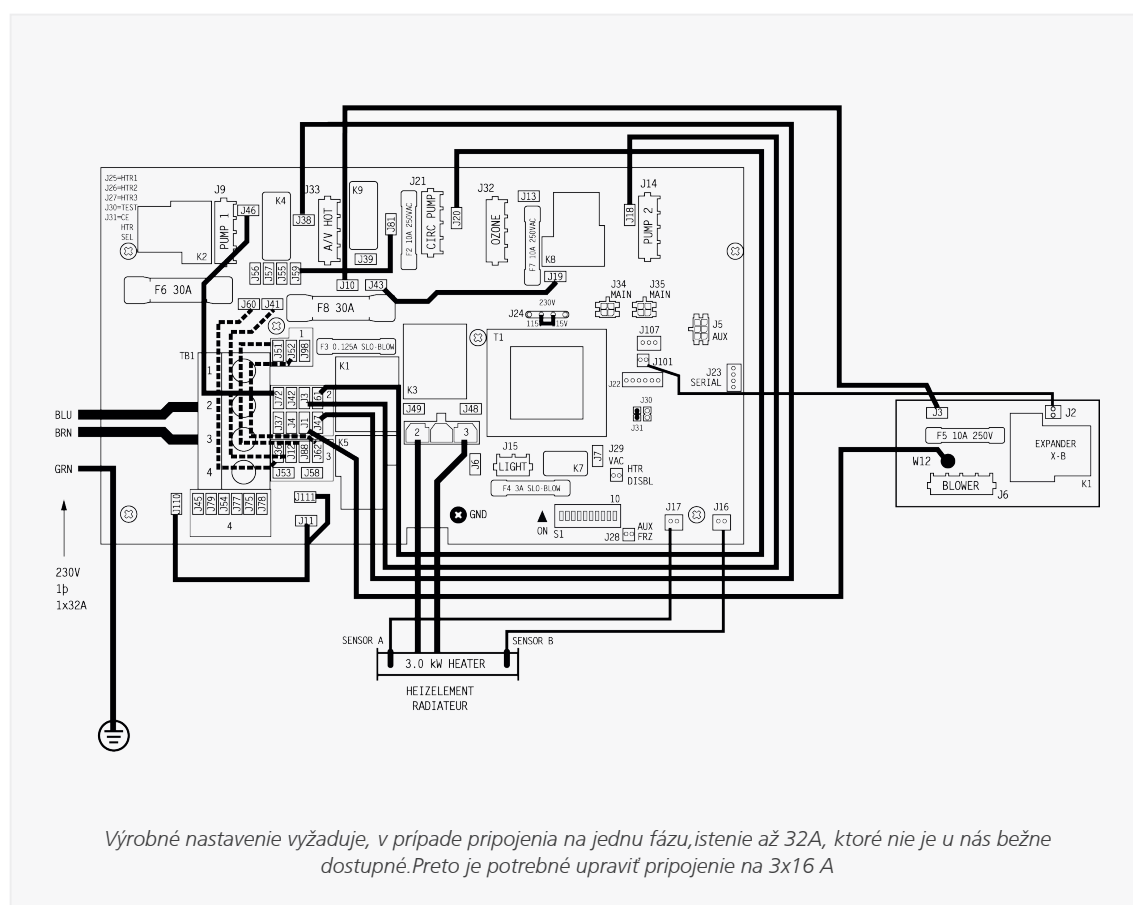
J25=HTR1
J26=HTR2
J27=HTR3
J30=TEST
J31=CE
HTR SEL

J9
J46
PUMP 1
K2
K4
J33
J38
A/V HOT
K9
J39
J81
J21
F2 10A 250VAC
CIRC PUMP
J20
J32
OZONE
J13
F7 10A 250VAC
K8
J18
J14
PUMP 2
J56 J57 J55 J59
J10
J43
J19
F6 30A
F8 30A
J60 J41
1
J51 J52 J98
F3 0.125A SLO-BLOW
J24 230V 115 15V
J34 MAIN
J35 MAIN
J5 AUX
J107
J101
T1
J22
J23 SERIAL
TB1
1
2
3
4
K1
K3
J49
J48
2
3
J30
J31
J15 LIGHT
K7
J29 VAC
HTR DISBL
J6
J7
K5
J53 J58
F4 3A SLO-BLOW
J110
J45 J29 J54 J77 J75 J78
4
J111
J11
GND
10
ON
S1
J28
AUX FRZ
J17
J16
BLU
BRN
GRN
230V
1þ
1x32A
J3
J2
F5 10A 250V
EXPANDER X-B
W12
BLOWER
J6
K1
SENSOR A
SENSOR B
3.0 kW HEATER
HEIZELEMENT
RADIATEUR

Výrobné nastavenie vyžaduje, v prípade pripojenia na jednu fázu,istenie až 32A, ktoré nie je u nás bežne dostupné.Preto je potrebné upraviť pripojenie na 3x16 A